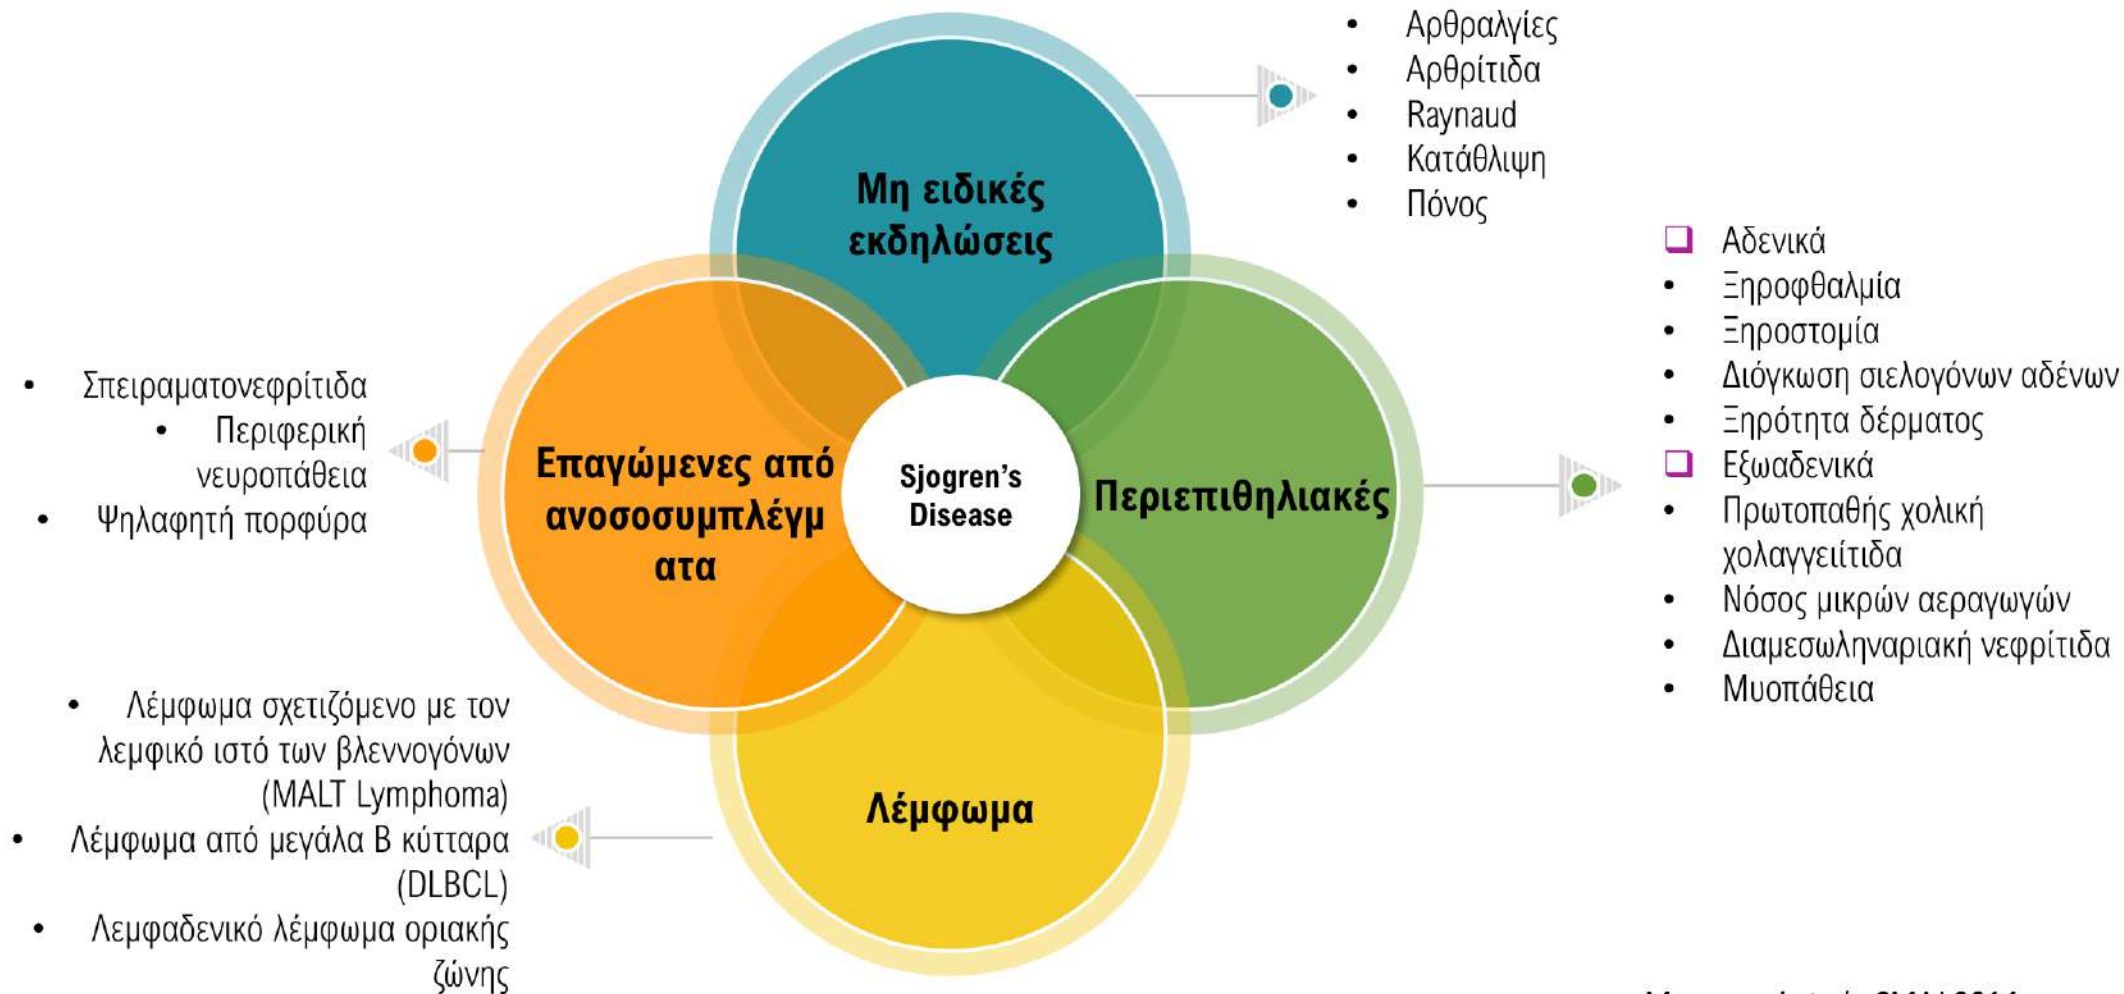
Μη ειδικές εκδηλώσεις

- Αρθραλγίες
- Αρθρίτιδα
- Raynaud
- Κατάθλιψη
- Πόνος

Περιεπιθηλιακές

❑ Αδενικά
- Ξηροφθαλμία
- Ξηροστομία
- Διόγκωση σιελογόνων αδένων
- Ξηρότητα δέρματος

❑ Εξωαδενικά
- Πρωτοπαθής χολική χολαγγειίτιδα
- Νόσος μικρών αεραγωγών
- Διαμεσωληναριακή νεφρίτιδα
- Μυοπάθεια

Sjogren's Disease

Επαγώμενες από ανοσοσυμπλέγματα

- Σπειραματονεφρίτιδα
- Περιφερική νευροπάθεια
- Ψηλαφητή πορφύρα

Λέμφωμα

- Λέμφωμα σχετιζόμενο με τον λεμφικό ιστό των βλεννογόνων (MALT Lymphoma)
- Λέμφωμα από μεγάλα Β κύτταρα (DLBCL)
- Λεμφαδενικό λέμφωμα οριακής ζώνης

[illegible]